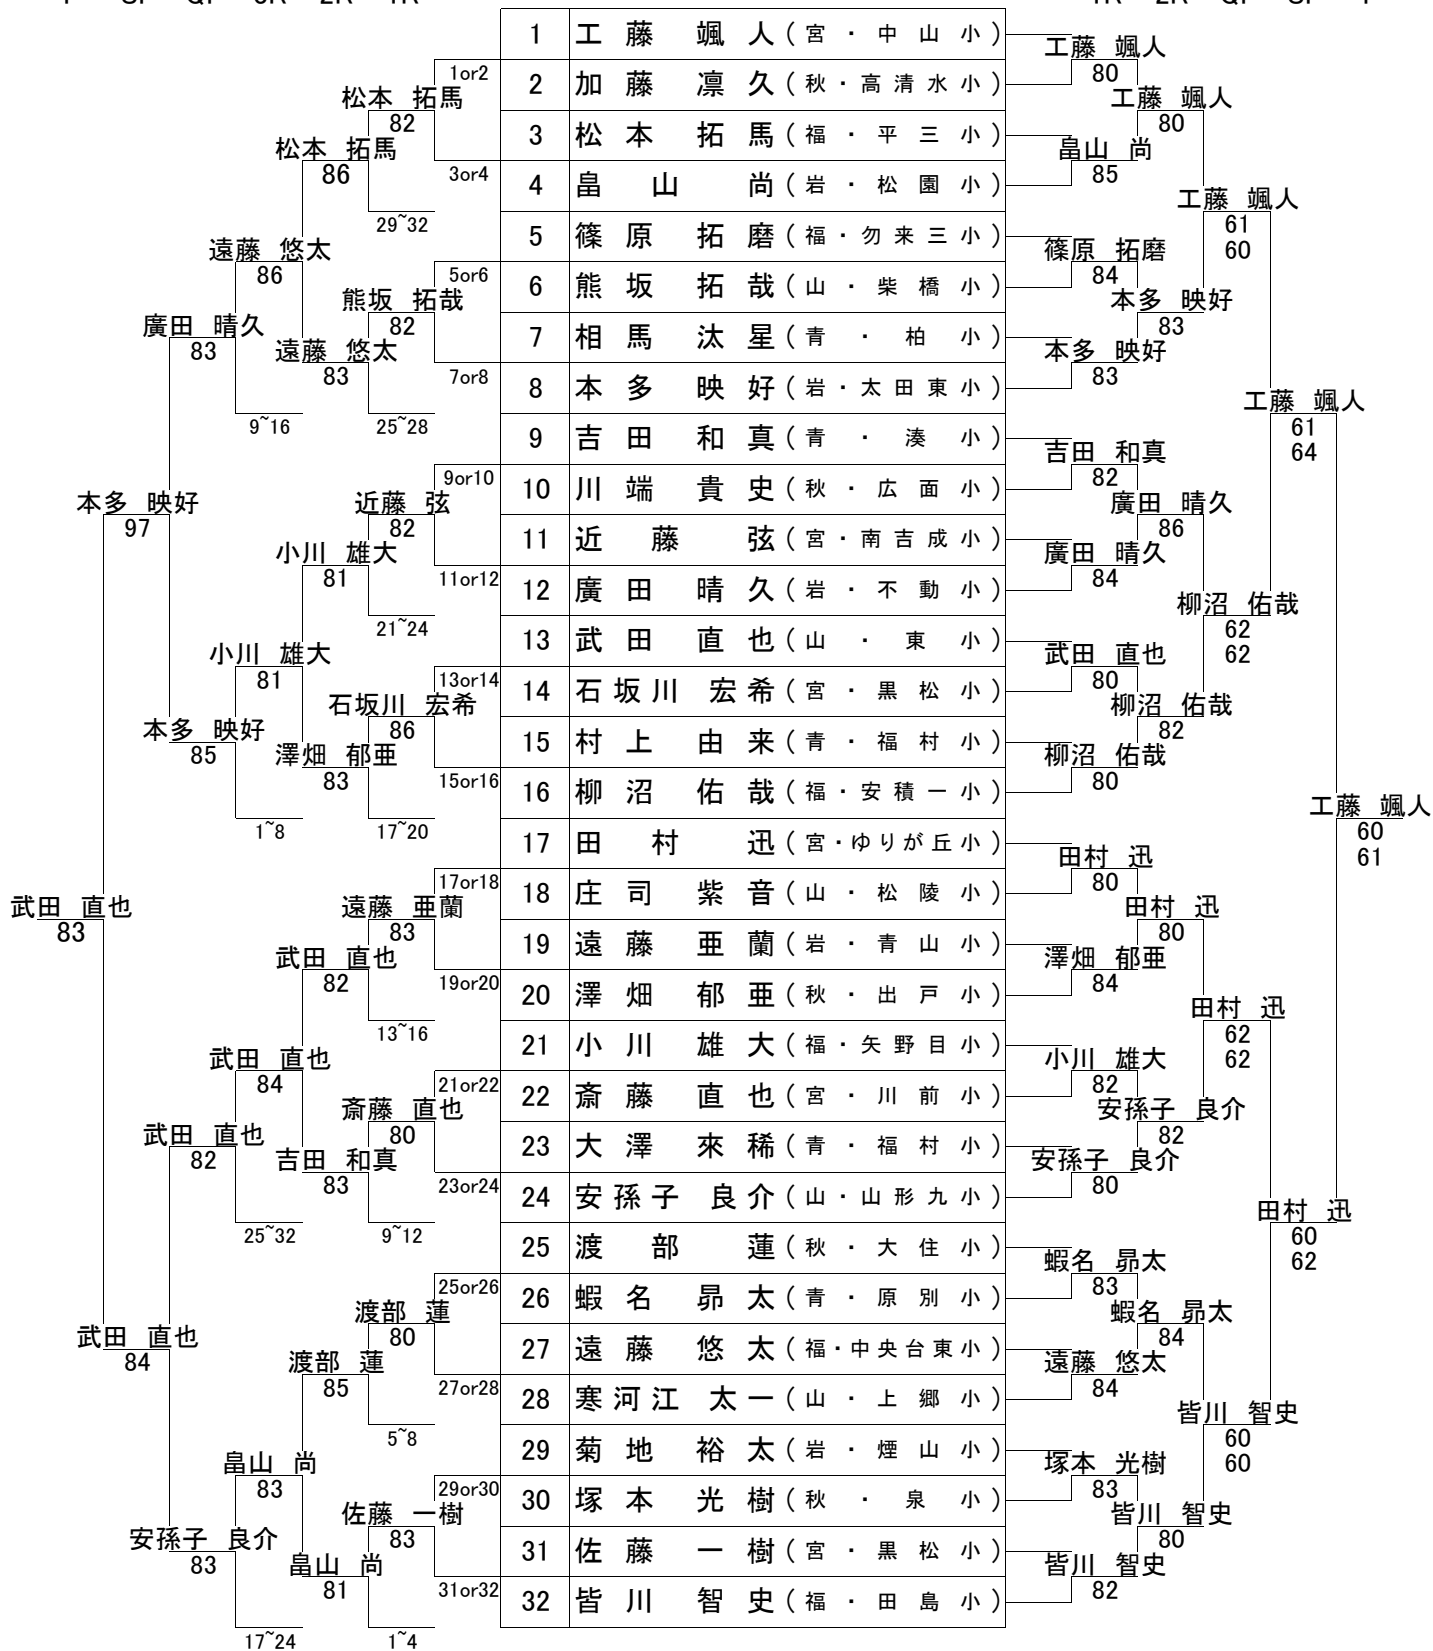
| | | |
|---|---|---|
| 1 | 工藤 颯人 | (宮・中山小) |
| 2 | 加藤 凛久 | (秋・高清水小) |
| 3 | 松本 拓馬 | (福・平三小) |
| 4 | 畠山 尚 | (岩・松園小) |
| 5 | 篠原 拓磨 | (福・勿来三小) |
| 6 | 熊坂 拓哉 | (山・柴橋小) |
| 7 | 相馬 汰星 | (青・柏小) |
| 8 | 本多 映好 | (岩・太田東小) |
| 9 | 吉田 和真 | (青・湊小) |
| 10 | 川端 貴史 | (秋・広面小) |
| 11 | 近藤 弦 | (宮・南吉成小) |
| 12 | 廣田 晴久 | (岩・不動小) |
| 13 | 武田 直也 | (山・東小) |
| 14 | 石坂川 宏希 | (宮・黒松小) |
| 15 | 村上 由来 | (青・福村小) |
| 16 | 柳沼 佑哉 | (福・安積一小) |
| 17 | 田村 迅 | (宮・ゆりが丘小) |
| 18 | 庄司 紫音 | (山・松陵小) |
| 19 | 遠藤 亜蘭 | (岩・青山小) |
| 20 | 澤畑 郁亜 | (秋・出戸小) |
| 21 | 小川 雄大 | (福・矢野目小) |
| 22 | 斎藤 直也 | (宮・川前小) |
| 23 | 大澤 來稀 | (青・福村小) |
| 24 | 安孫子 良介 | (山・山形九小) |
| 25 | 渡部 蓮 | (秋・大住小) |
| 26 | 蝦名 昴太 | (青・原別小) |
| 27 | 遠藤 悠太 | (福・中央台東小) |
| 28 | 寒河江 太一 | (山・上郷小) |
| 29 | 菊地 裕太 | (岩・煙山小) |
| 30 | 塚本 光樹 | (秋・泉小) |
| 31 | 佐藤 一樹 | (宮・黒松小) |
| 32 | 皆川 智史 | (福・田島小) |

工藤 颯人 80
畠山 尚 85
篠原 拓磨 84
本多 映好 83
吉田 和真 82
廣田 晴久 84
武田 直也 80
柳沼 佑哉 80
田村 迅 80
澤畑 郁亜 84
小川 雄大 82
安孫子 良介 80
蝦名 昴太 83
遠藤 悠太 84
塚本 光樹 83
皆川 智史 82

工藤 颯人 80
本多 映好 83
廣田 晴久 86
柳沼 佑哉 82
田村 迅 80
安孫子 良介 82
蝦名 昴太 84
皆川 智史 80

工藤 颯人 61 60
柳沼 佑哉 62 62
田村 迅 62 62
皆川 智史 60 60

工藤 颯人 61 64
田村 迅 60 62

工藤 颯人 60 61

1or2 松本 拓馬 82
3or4
5or6 熊坂 拓哉 82
7or8
9or10 近藤 弦 82
11or12
13or14 石坂川 宏希 86
15or16
17or18 遠藤 亜蘭 83
19or20
21or22 斎藤 直也 80
23or24
25or26 渡部 蓮 80
27or28
29or30 佐藤 一樹 83
31or32

松本 拓馬 86
29~32
遠藤 悠太 83
25~28
小川 雄大 81
21~24
澤畑 郁亜 83
17~20
武田 直也 82
13~16
吉田 和真 83
9~12
渡部 蓮 85
5~8
畠山 尚 81
1~4

遠藤 悠太 86
小川 雄大 81
武田 直也 84
畠山 尚 83

廣田 晴久 83
9~16
本多 映好 85
1~8
武田 直也 82
25~32
安孫子 良介 83
17~24

本多 映好 97
武田 直也 84

武田 直也 83